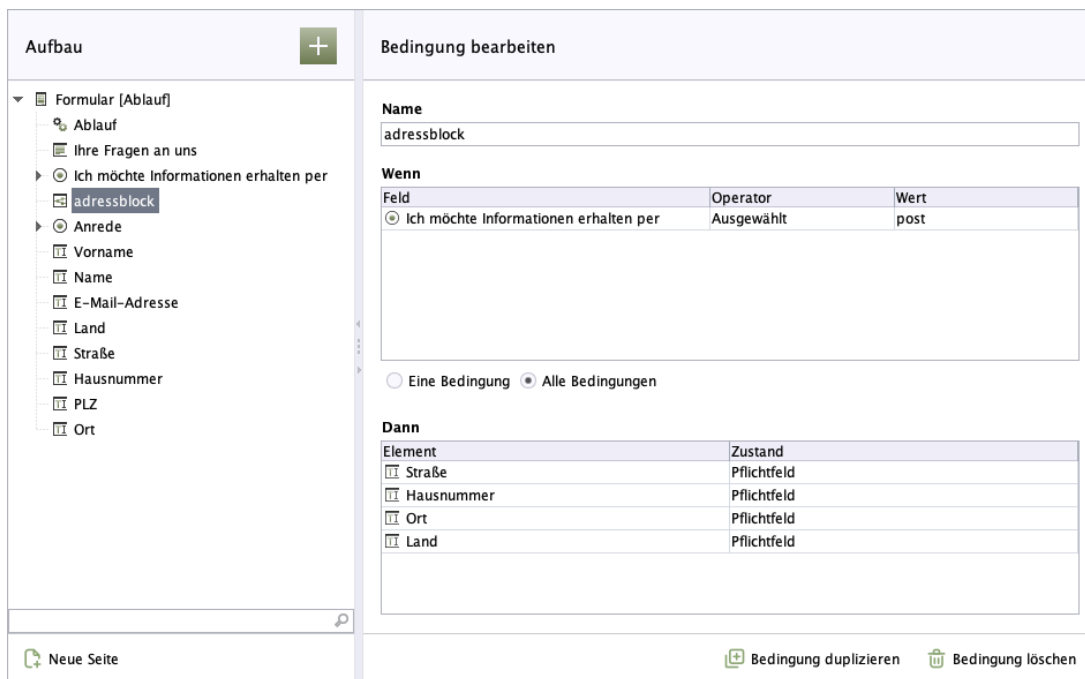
Aufbau

Formular [Ablauf]
Ablauf
Ihre Fragen an uns
Ich möchte Informationen erhalten per
adressblock
Anrede
Vorname
Name
E-Mail-Adresse
Land
Straße
Hausnummer
PLZ
Ort

Neue Seite

Bedingung bearbeiten

Name
adressblock

Wenn

| Feld | Operator | Wert |
|---|---|---|
| Ich möchte Informationen erhalten per | Ausgewählt | post |

Eine Bedingung Alle Bedingungen

Dann

| Element | Zustand |
|---|---|
| Straße | Pflichtfeld |
| Hausnummer | Pflichtfeld |
| Ort | Pflichtfeld |
| Land | Pflichtfeld |

Bedingung duplizieren Bedingung löschen